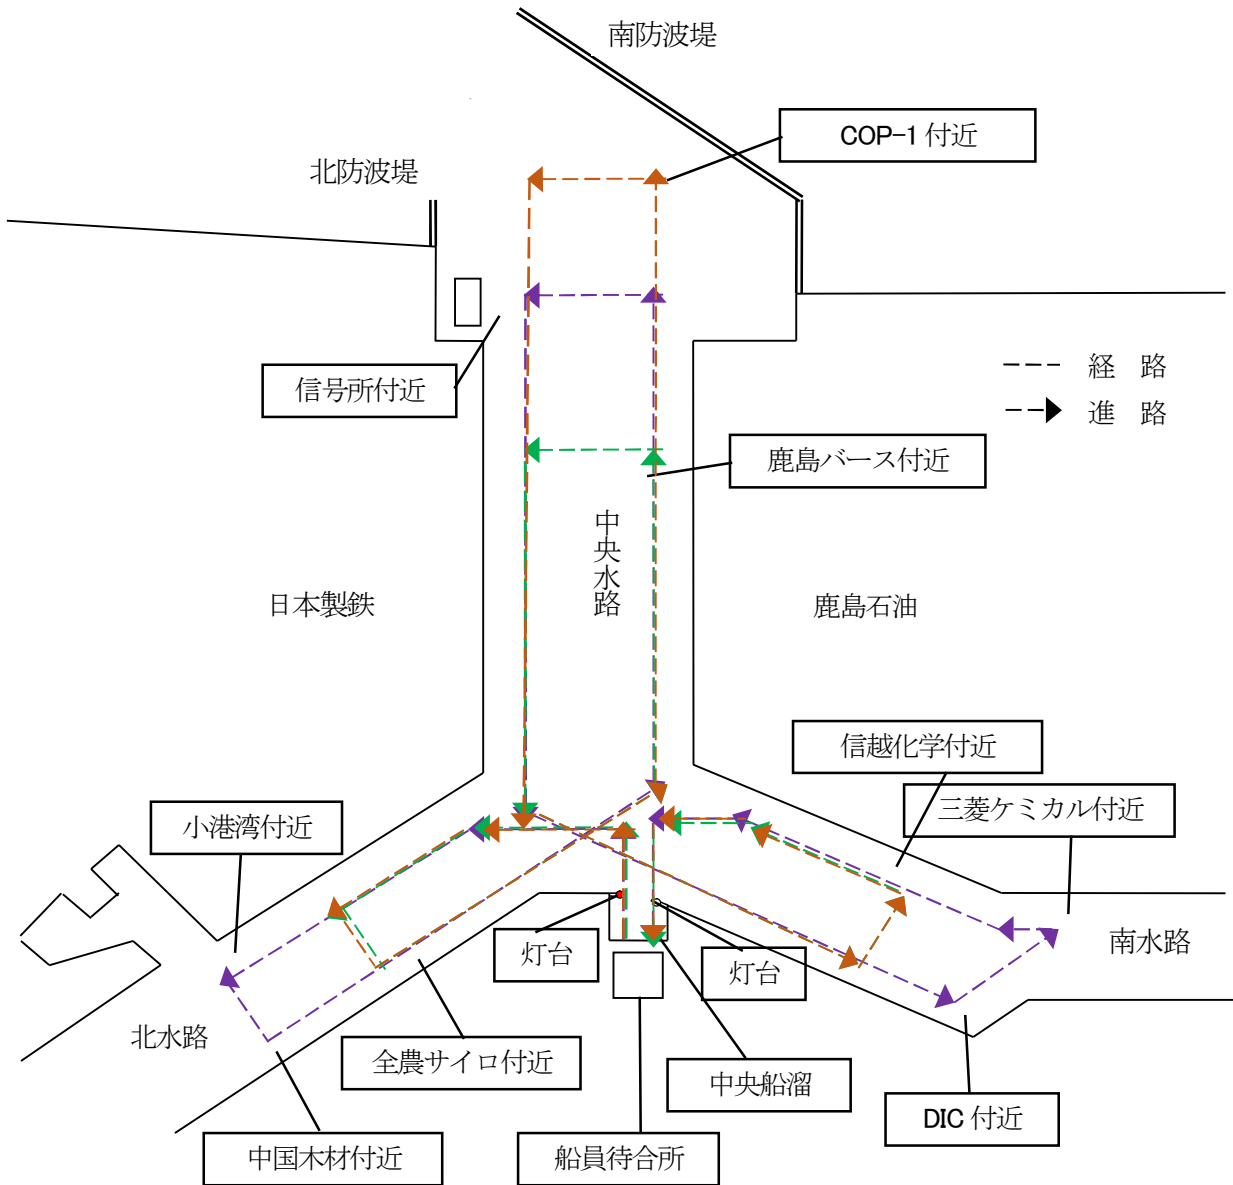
南防波堤

COP-1 付近

北防波堤

信号所付近

経　路
進　路

鹿島バース付近

中央水路

日本製鉄

鹿島石油

信越化学付近

三菱ケミカル付近

小港湾付近

南水路

灯台

灯台

北水路

全農サイロ付近

中央船溜

DIC 付近

中国木材付近

船員待合所